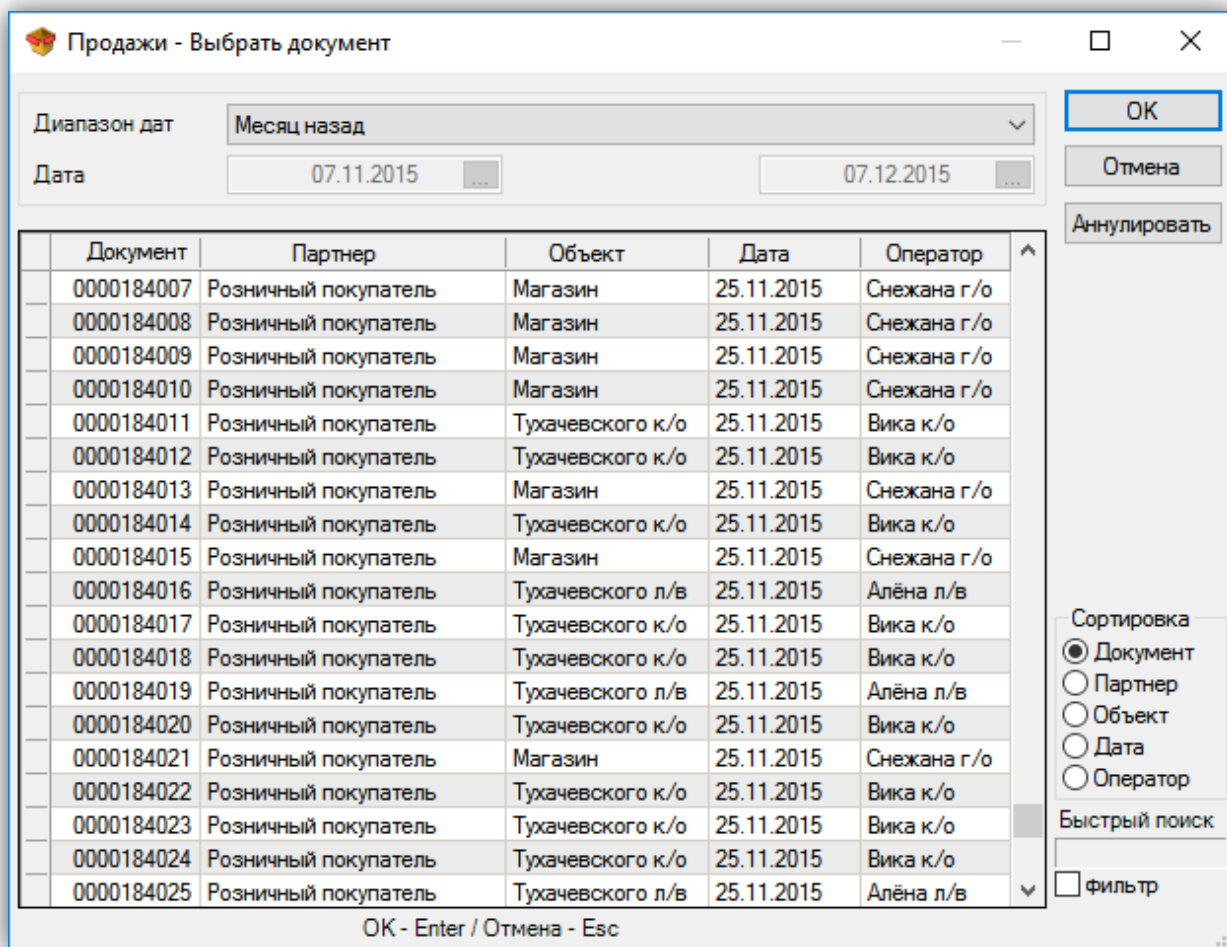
Продажи - Выбрать документ

Диапазон дат Месяц назад
Дата 07.11.2015 ... 07.12.2015 ...

OK
Отмена
Аннулировать

| Документ | Партнер | Объект | Дата | Оператор |
|---|---|---|---|---|
| 0000184007 | Розничный покупатель | Магазин | 25.11.2015 | Снежана г/о |
| 0000184008 | Розничный покупатель | Магазин | 25.11.2015 | Снежана г/о |
| 0000184009 | Розничный покупатель | Магазин | 25.11.2015 | Снежана г/о |
| 0000184010 | Розничный покупатель | Магазин | 25.11.2015 | Снежана г/о |
| 0000184011 | Розничный покупатель | Тухачевского к/о | 25.11.2015 | Вика к/о |
| 0000184012 | Розничный покупатель | Тухачевского к/о | 25.11.2015 | Вика к/о |
| 0000184013 | Розничный покупатель | Магазин | 25.11.2015 | Снежана г/о |
| 0000184014 | Розничный покупатель | Тухачевского к/о | 25.11.2015 | Вика к/о |
| 0000184015 | Розничный покупатель | Магазин | 25.11.2015 | Снежана г/о |
| 0000184016 | Розничный покупатель | Тухачевского л/в | 25.11.2015 | Алёна л/в |
| 0000184017 | Розничный покупатель | Тухачевского к/о | 25.11.2015 | Вика к/о |
| 0000184018 | Розничный покупатель | Тухачевского к/о | 25.11.2015 | Вика к/о |
| 0000184019 | Розничный покупатель | Тухачевского л/в | 25.11.2015 | Алёна л/в |
| 0000184020 | Розничный покупатель | Тухачевского к/о | 25.11.2015 | Вика к/о |
| 0000184021 | Розничный покупатель | Магазин | 25.11.2015 | Снежана г/о |
| 0000184022 | Розничный покупатель | Тухачевского к/о | 25.11.2015 | Вика к/о |
| 0000184023 | Розничный покупатель | Тухачевского к/о | 25.11.2015 | Вика к/о |
| 0000184024 | Розничный покупатель | Тухачевского к/о | 25.11.2015 | Вика к/о |
| 0000184025 | Розничный покупатель | Тухачевского л/в | 25.11.2015 | Алёна л/в |

Сортировка
Документ
Партнер
Объект
Дата
Оператор

Быстрый поиск
фильтр

OK - Enter / Отмена - Esc